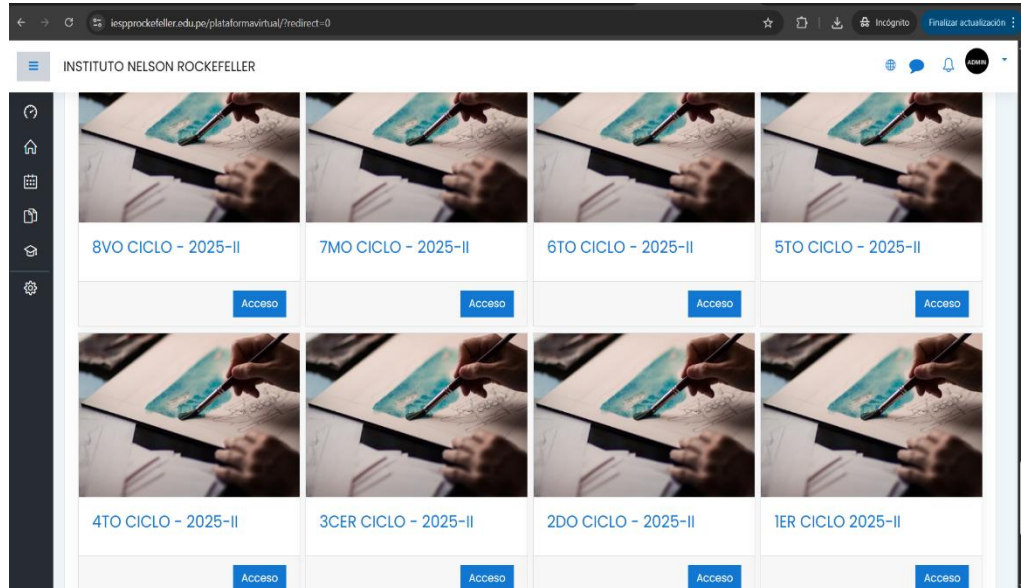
iespprockefeller.edu.pe/plataformavirtual/?redirect=0

Incógnito

Finalizar actualización

INSTITUTO NELSON ROCKEFELLER

ADMIN

8VO CICLO - 2025-II

Acceso

7MO CICLO - 2025-II

Acceso

6TO CICLO - 2025-II

Acceso

5TO CICLO - 2025-II

Acceso

4TO CICLO - 2025-II

Acceso

3CER CICLO - 2025-II

Acceso

2DO CICLO - 2025-II

Acceso

1ER CICLO 2025-II

Acceso